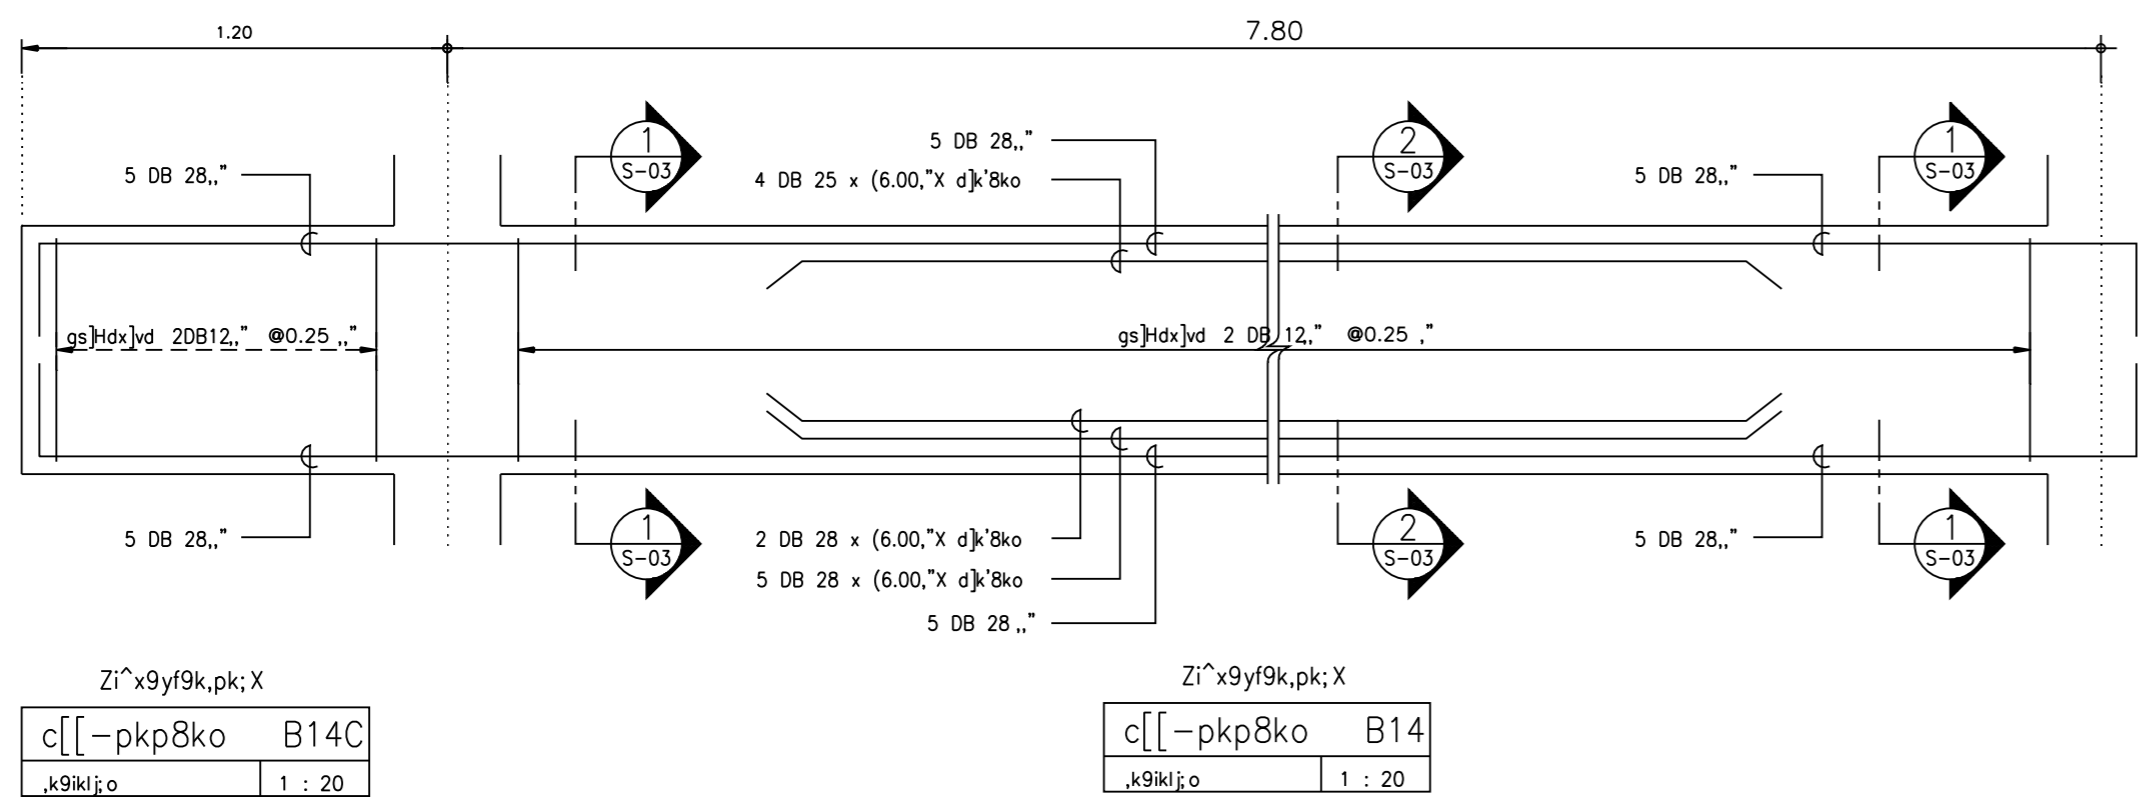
1.20

7.80

5 DB 28,,"

5 DB 28,,"

4 DB 25 x (6.00,"X d]k'8ko

5 DB 28,,"

1
S-03

2
S-03

1
S-03

gs]Hdx]vd 2DB12,," @0.25 ,,"

gs]Hdx]vd 2 DB 12," @0.25 ,"

5 DB 28,,"

2 DB 28 x (6.00,"X d]k'8ko

5 DB 28 x (6.00,"X d]k'8ko

5 DB 28 ,,"

5 DB 28,,"

1
S-03

2
S-03

1
S-03

Zi^x9yf9k,pk;X

| c[[–pkp8ko | B14C |
|---|---|
| ,k9iklj;o | 1 : 20 |

Zi^x9yf9k,pk;X

| c[[–pkp8ko | B14 |
|---|---|
| ,k9iklj;o | 1 : 20 |